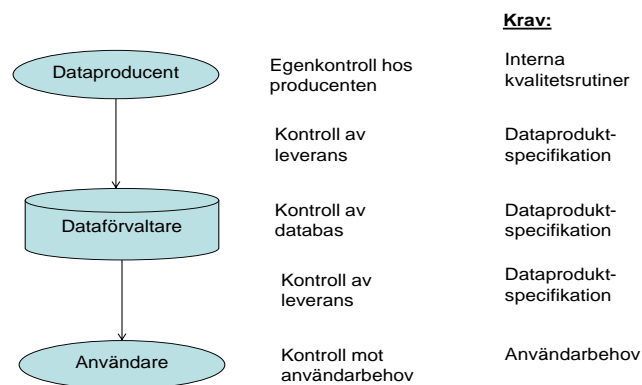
Krav:

Dataproducent

Egenkontroll hos producenten

Interna kvalitetsrutiner

Kontroll av leverans

Dataprodukt-specifikation

Dataförvaltare

Kontroll av databas

Dataprodukt-specifikation

Kontroll av leverans

Dataprodukt-specifikation

Användare

Kontroll mot användarbehov

Användarbehov